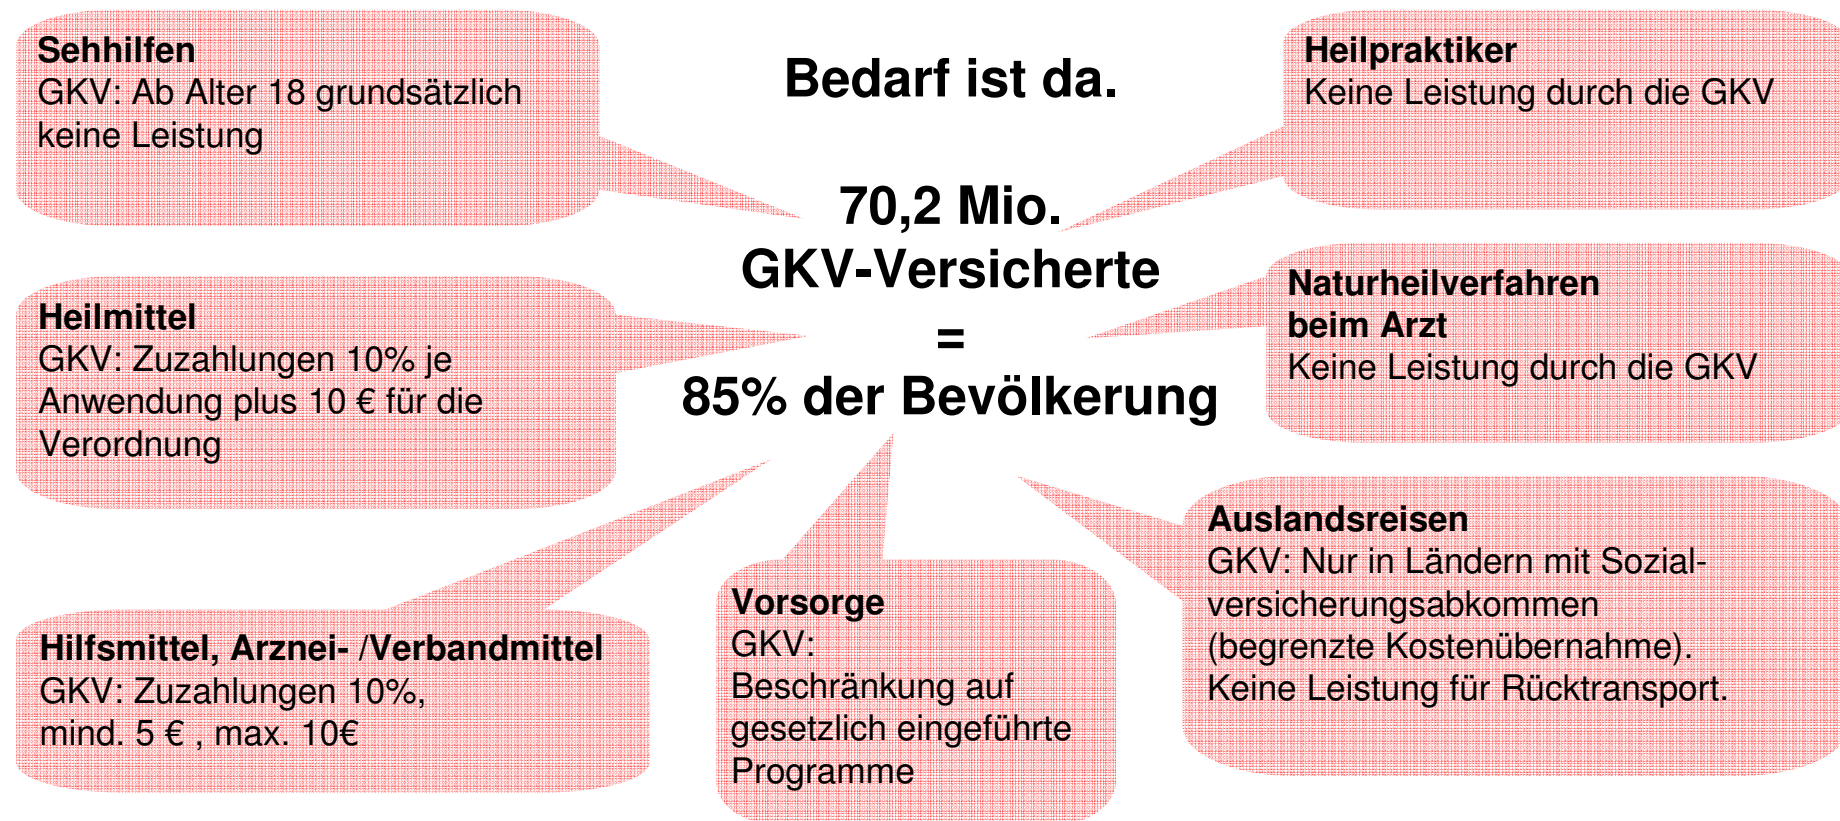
Sehhilfen
GKV: Ab Alter 18 grundsätzlich keine Leistung

Bedarf ist da.

70,2 Mio.
GKV-Versicherte
=
85% der Bevölkerung

Heilpraktiker
Keine Leistung durch die GKV

Heilmittel
GKV: Zuzahlungen 10% je Anwendung plus 10 € für die Verordnung

Naturheilverfahren beim Arzt
Keine Leistung durch die GKV

Auslandsreisen
GKV: Nur in Ländern mit Sozialversicherungsabkommen (begrenzte Kostenübernahme). Keine Leistung für Rücktransport.

Hilfsmittel, Arznei- /Verbandmittel
GKV: Zuzahlungen 10%, mind. 5 € , max. 10€

Vorsorge
GKV:
Beschränkung auf gesetzlich eingeführte Programme